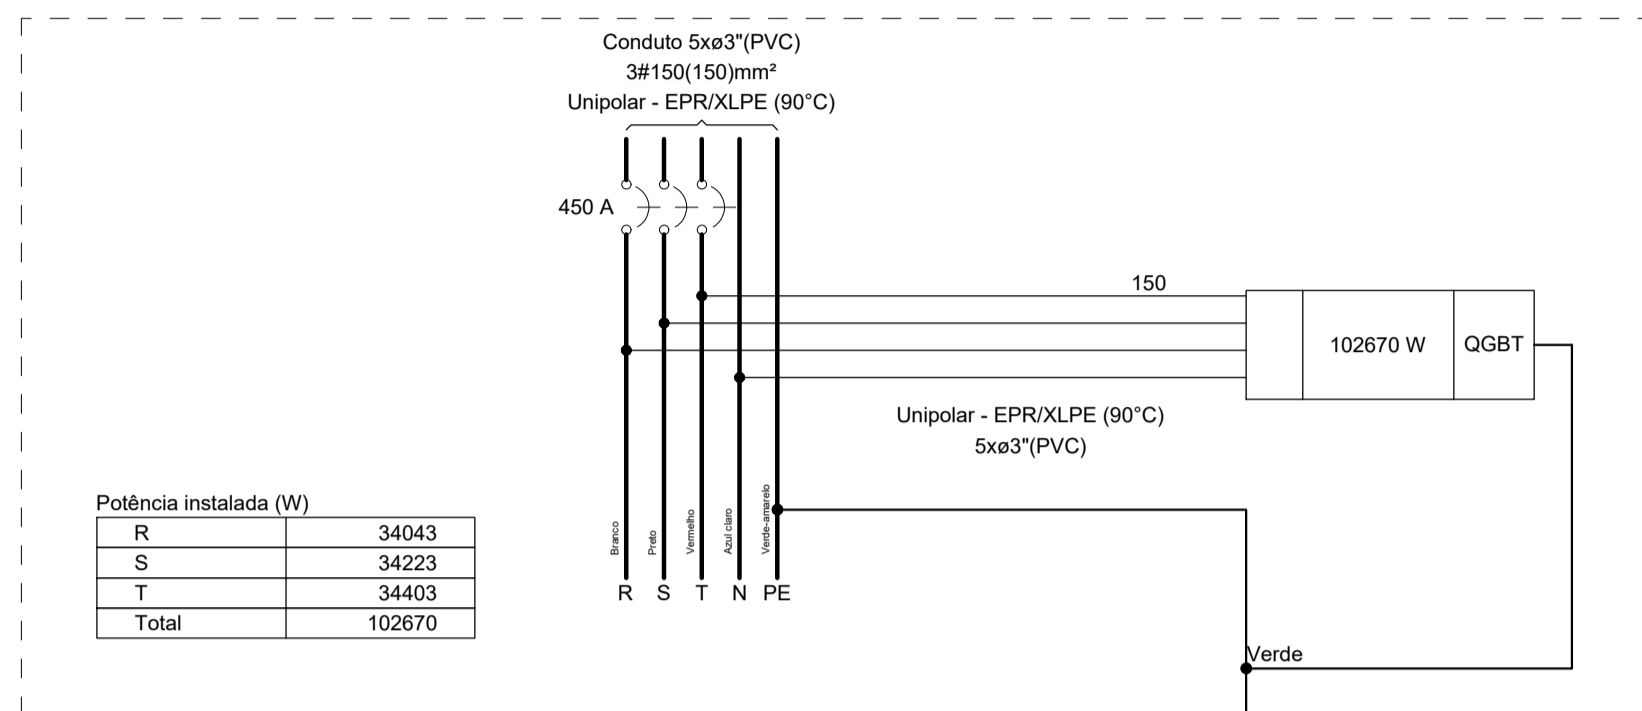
Conduto 5xø3"(PVC)
3#150(150)mm²
Unipolar - EPR/XLPE (90°C)

450 A

150

102670 W

QGBT

Unipolar - EPR/XLPE (90°C)
5xø3"(PVC)

Potência instalada (W)

| R | 34043 |
|---|---|
| S | 34223 |
| T | 34403 |
| Total | 102670 |

Branco
Preto
Vermelho
Azul claro
Verde-amarelo

R S T N PE

Verde